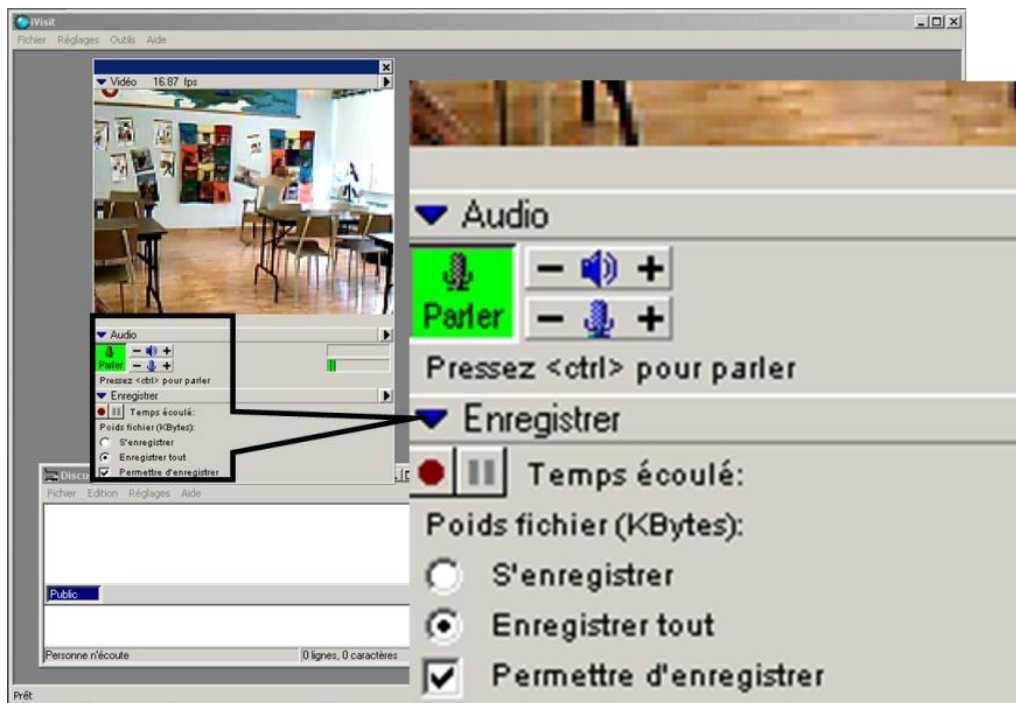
iVisit

Fichier Réglages Outils Aide

Vidéo 16.87 fps

Audio

Parler

Pressez <ctrl> pour parler

Enregistrer

Temps écoulé:

Poids fichier (KBytes):

S'enregistrer

Enregistrer tout

Permettre d'enregistrer

Discu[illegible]

Fichier Edition Réglages Aide

Public

Personne n'écoute

0 lignes, 0 caractères

Prêt

Audio

Parler

Pressez <ctrl> pour parler

Enregistrer

Temps écoulé:

Poids fichier (KBytes):

S'enregistrer

Enregistrer tout

Permettre d'enregistrer